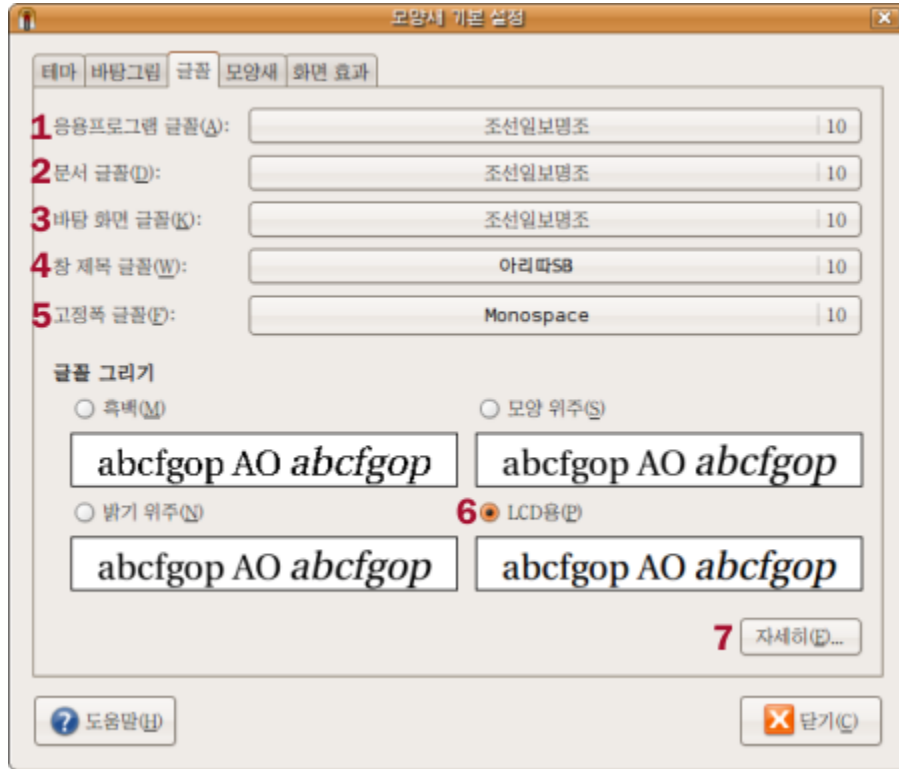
모양새 기본 설정

테마 | 바탕그림 | 글꼴 | 모양새 | 화면 효과

1 응용프로그램 글꼴(A): 조선일보명조 10
2 문서 글꼴(D): 조선일보명조 10
3 바탕 화면 글꼴(K): 조선일보명조 10
4 창 제목 글꼴(W): 아리따SB 10
5 고정폭 글꼴(F): Monospace 10

글꼴 그리기

흑백(M)
abcfgop AO *abcfgop*

모양 위주(S)
abcfgop AO *abcfgop*

밝기 위주(N)
abcfgop AO *abcfgop*

6 LCD용(P)
abcfgop AO *abcfgop*

7 자세히(E)...

도움말(H)

닫기(C)